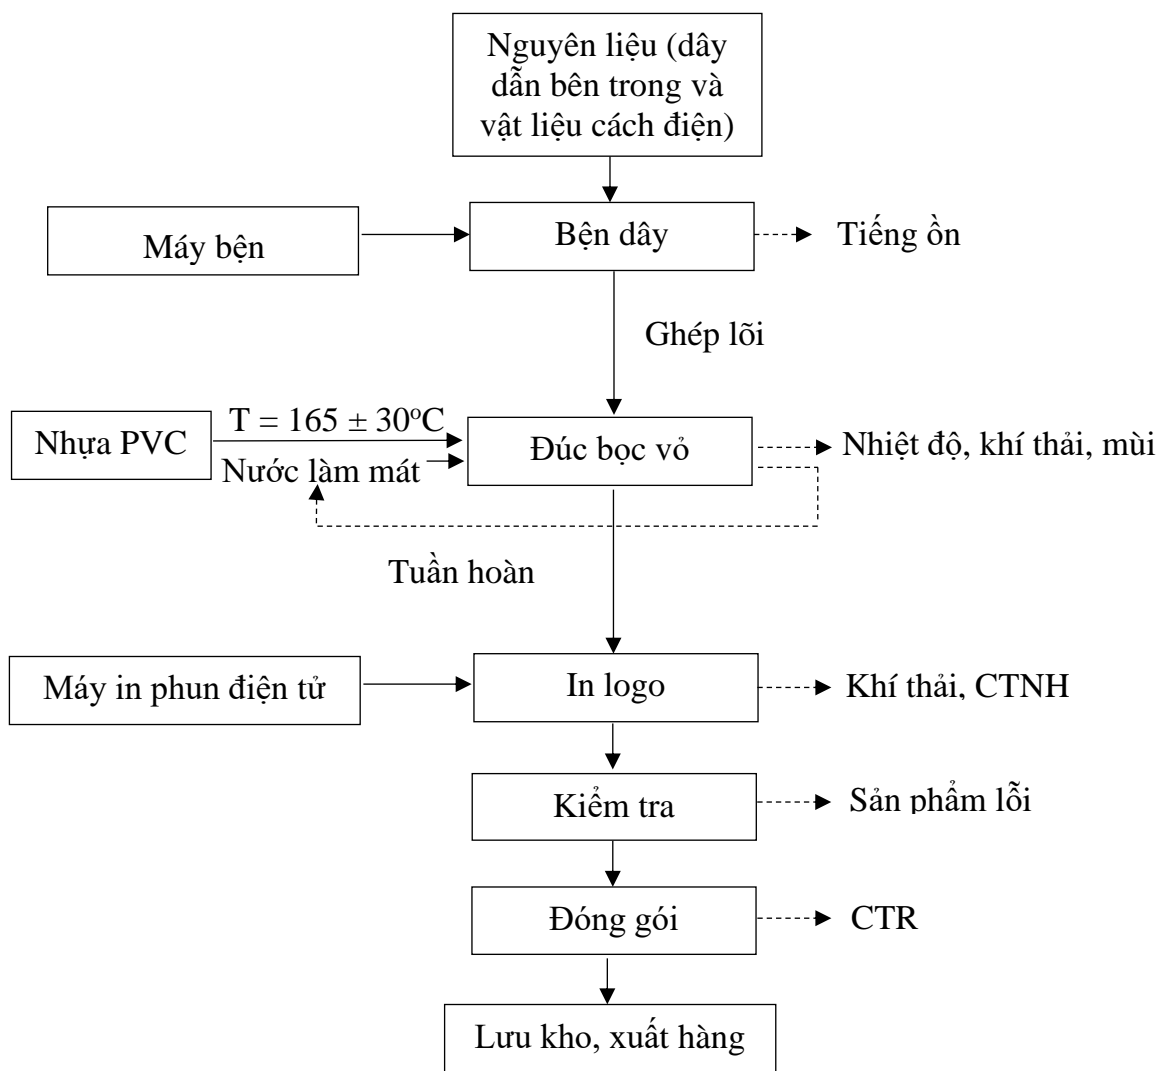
Nguyên liệu (dây dẫn bên trong và vật liệu cách điện)

Máy bện

Bện dây

Tiếng ồn

Ghép lõi

Nhựa PVC

$T = 165 \pm 30^oC$

Nước làm mát

Đúc bọc vỏ

Nhiệt độ, khí thải, mùi

Tuần hoàn

Máy in phun điện tử

In logo

Khí thải, CTNH

Kiểm tra

Sản phẩm lỗi

Đóng gói

CTR

Lưu kho, xuất hàng